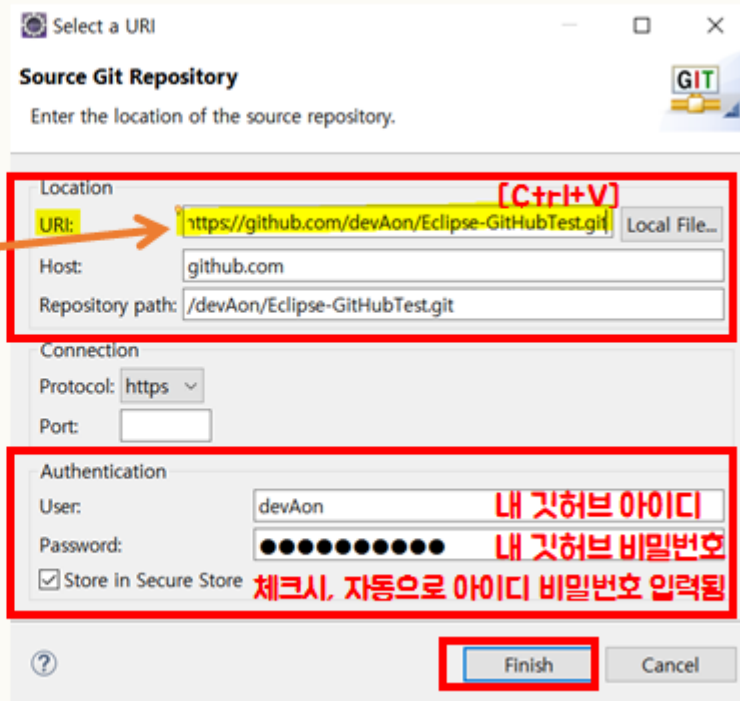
Select a URI

Source Git Repository

Enter the location of the source repository.

GIT

Location

[Ctrl+V]

URI: nttps://github.com/devAon/Eclipse-GitHubTest.git

Local File...

Host: github.com

Repository path: /devAon/Eclipse-GitHubTest.git

Connection

Protocol: https

Port:

Authentication

User: devAon

내 깃허브 아이디

Password: ●●●●●●●●●●●

내 깃허브 비밀번호

Store in Secure Store

체크시, 자동으로 아이디 비밀번호 입력됨

?

Finish

Cancel